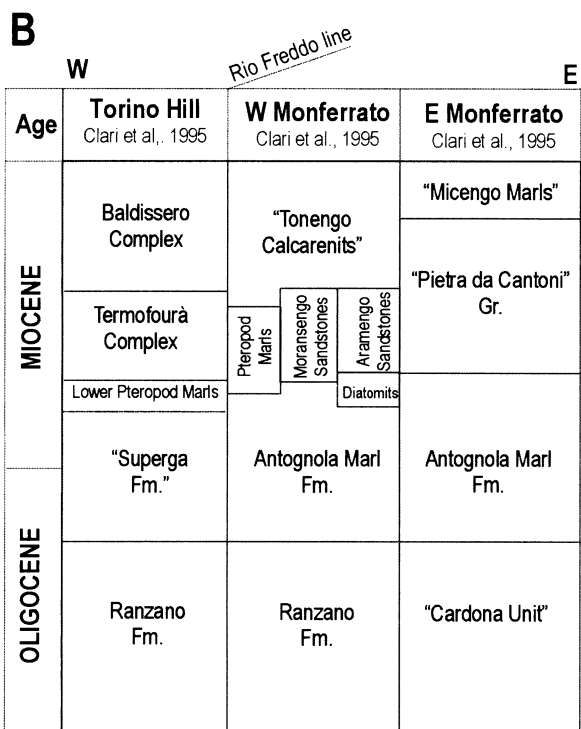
B

W

Rio Freddo line

E

| Age | Torino Hill Clari et al,. 1995 | W Monferrato Clari et al., 1995 | E Monferrato Clari et al., 1995 |
|---|---|---|---|
| MIOCENE | Baldissero Complex | "Tonengo Calcarenits" | "Micengo Marls" |
| | Termofourà Complex | Pteropod Marls; Moransengo Sandstones; Aramengo Sandstones | "Pietra da Cantoni" Gr. |
| | Lower Pteropod Marls | Diatomits | |
| | "Superga Fm." | Antognola Marl Fm. | Antognola Marl Fm. |
| OLIGOCENE | Ranzano Fm. | Ranzano Fm. | "Cardona Unit" |